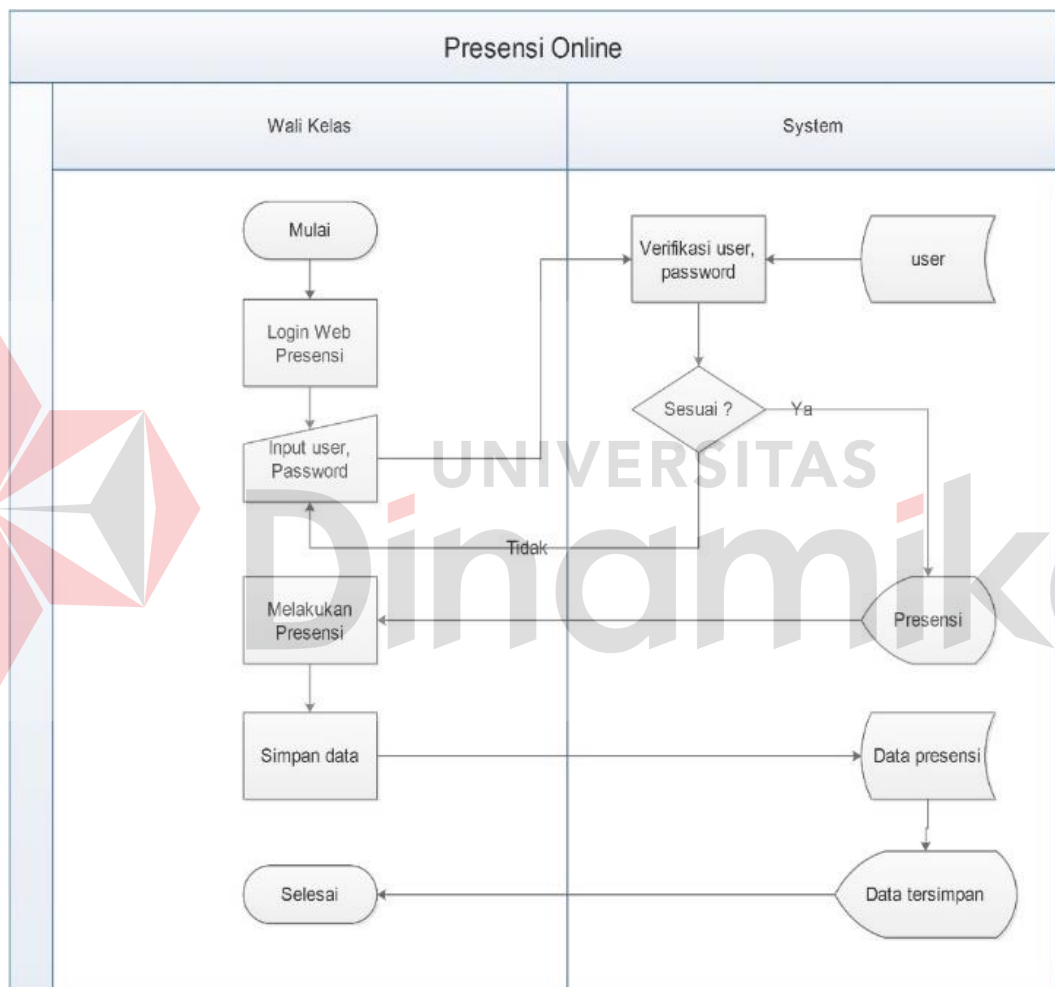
Presensi Online

Wali Kelas

System

Mulai

Login Web Presensi

Input user, Password

Melakukan Presensi

Simpan data

Selesai

Verifikasi user, password

user

Sesuai ?

Ya

Tidak

Presensi

Data presensi

Data tersimpan

UNIVERSITAS

Dinamika